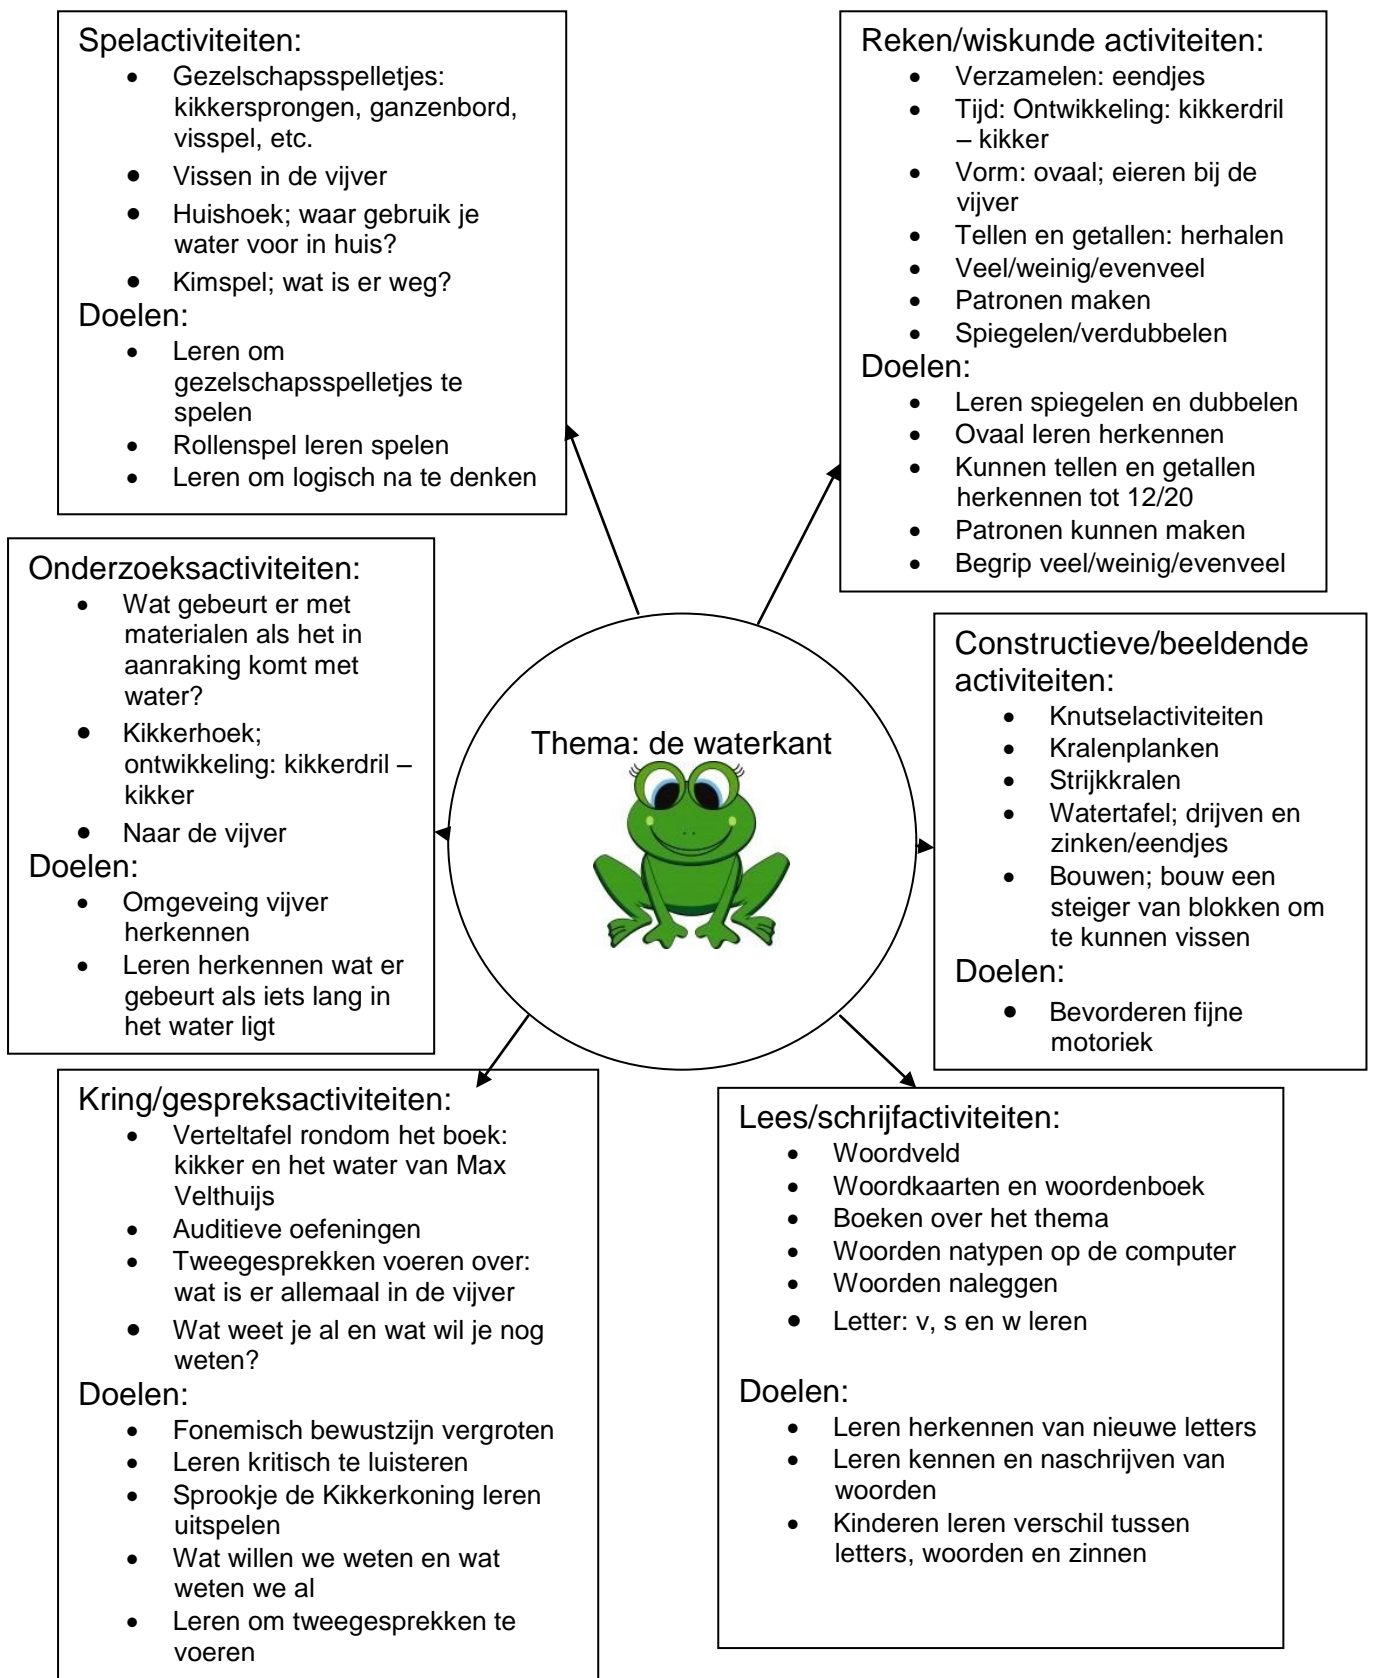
Spelactiviteiten:
- Gezelschapsspelletjes: kikkersprongen, ganzenbord, visspel, etc.
- Vissen in de vijver
- Huishoek; waar gebruik je water voor in huis?
- Kimspel; wat is er weg?

Doelen:
- Leren om gezelschapsspelletjes te spelen
- Rollenspel leren spelen
- Leren om logisch na te denken

Reken/wiskunde activiteiten:
- Verzamelen: eendjes
- Tijd: Ontwikkeling: kikkerdril – kikker
- Vorm: ovaal; eieren bij de vijver
- Tellen en getallen: herhalen
- Veel/weinig/evenveel
- Patronen maken
- Spiegelen/verdubbelen

Doelen:
- Leren spiegelen en dubbelen
- Ovaal leren herkennen
- Kunnen tellen en getallen herkennen tot 12/20
- Patronen kunnen maken
- Begrip veel/weinig/evenveel

Onderzoeksactiviteiten:
- Wat gebeurt er met materialen als het in aanraking komt met water?
- Kikkerhoek; ontwikkeling: kikkerdril – kikker
- Naar de vijver

Doelen:
- Omgeveing vijver herkennen
- Leren herkennen wat er gebeurt als iets lang in het water ligt

Thema: de waterkant

Constructieve/beeldende activiteiten:
- Knutselactiviteiten
- Kralenplanken
- Strijkkralen
- Watertafel; drijven en zinken/eendjes
- Bouwen; bouw een steiger van blokken om te kunnen vissen

Doelen:
- Bevorderen fijne motoriek

Kring/gespreksactiviteiten:
- Verteltafel rondom het boek: kikker en het water van Max Velthuijs
- Auditieve oefeningen
- Tweegesprekken voeren over: wat is er allemaal in de vijver
- Wat weet je al en wat wil je nog weten?

Doelen:
- Fonemisch bewustzijn vergroten
- Leren kritisch te luisteren
- Sprookje de Kikkerkoning leren uitspelen
- Wat willen we weten en wat weten we al
- Leren om tweegesprekken te voeren

Lees/schrijfactiviteiten:
- Woordveld
- Woordkaarten en woordenboek
- Boeken over het thema
- Woorden natypen op de computer
- Woorden naleggen
- Letter: v, s en w leren

Doelen:
- Leren herkennen van nieuwe letters
- Leren kennen en naschrijven van woorden
- Kinderen leren verschil tussen letters, woorden en zinnen